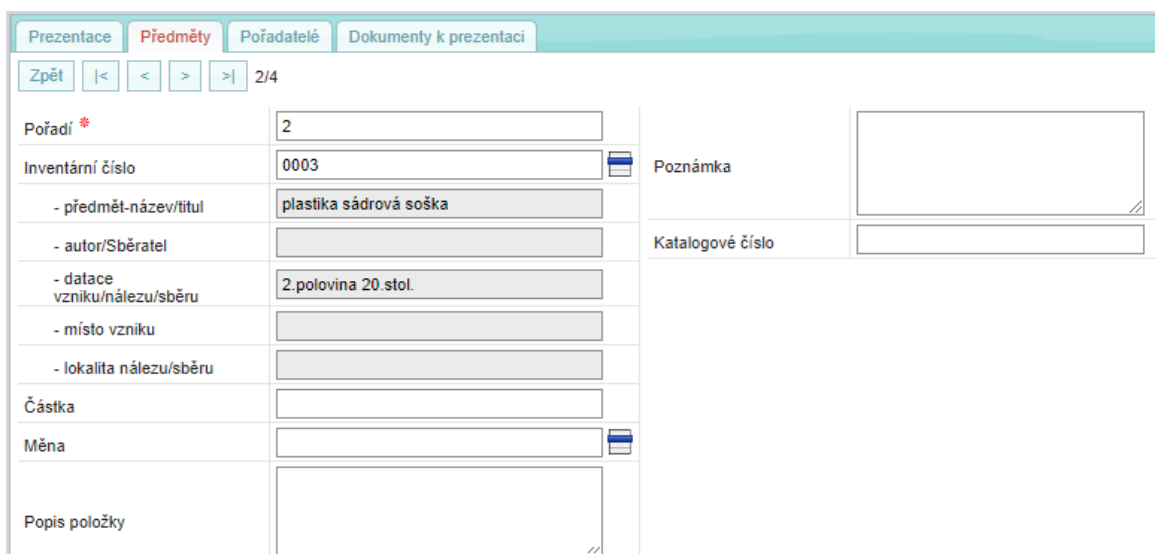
Prezentace | Předměty | Pořadatelé | Dokumenty k prezentaci

Zpět |< < > >| 2/4

| | |
|---|---|
| Pořadí * | 2 |
| Inventární číslo | 0003 |
| - předmět-název/titul | plastika sádrová soška |
| - autor/Sběratel | |
| - datace vzniku/nálezu/sběru | 2.polovina 20.stol. |
| - místo vzniku | |
| - lokalita nálezu/sběru | |
| Částka | |
| Měna | |
| Popis položky | |

| | |
|---|---|
| Poznámka | |
| Katalogové číslo | |